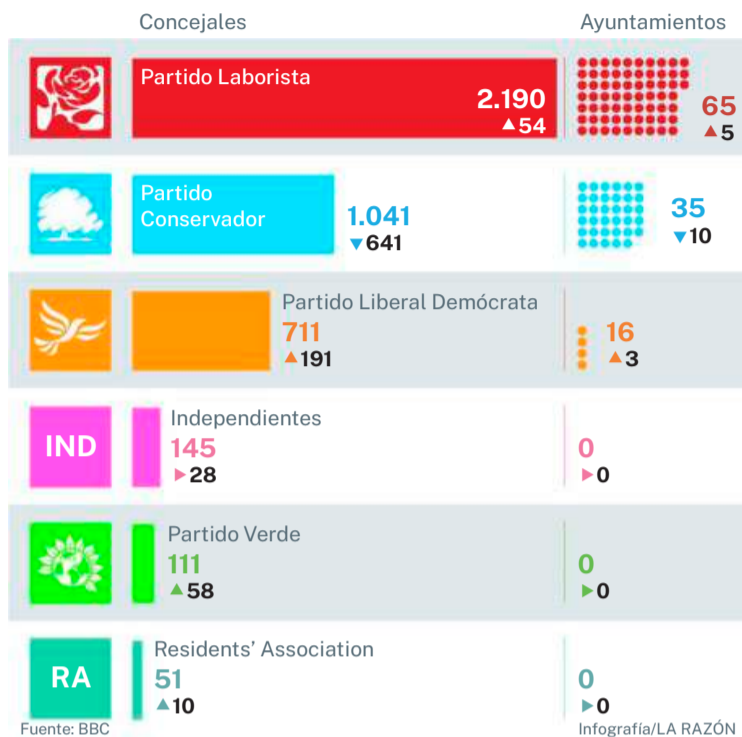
Concejales

Ayuntamientos

Partido Laborista
2.190
▲54
65
▲5

Partido Conservador
1.041
▼641
35
▼10

Partido Liberal Demócrata
711
▲191
16
▲3

IND
Independientes
145
▶28
0
▶0

Partido Verde
111
▲58
0
▶0

RA
Residents' Association
51
▲10
0
▶0

Fuente: BBC

Infografía/LA RAZÓN